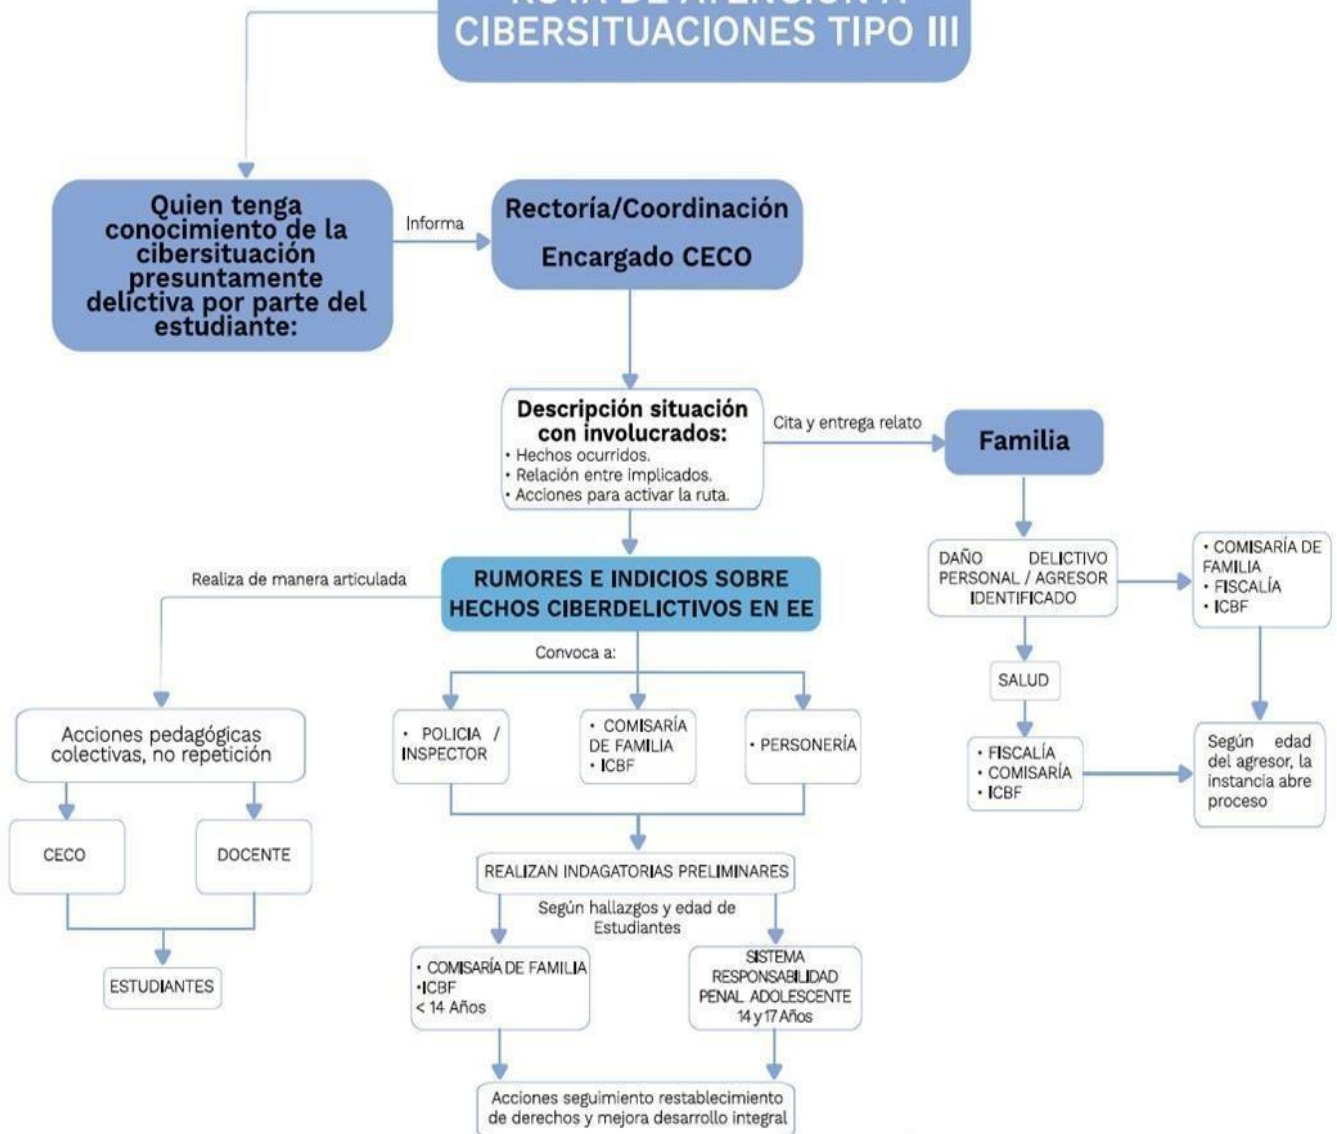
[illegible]
CIBERSITUACIONES TIPO III

Quien tenga conocimiento de la cibersituación presuntamente delictiva por parte del estudiante:

Informa

Rectoría/Coordinación
Encargado CECO

Descripción situación con involucrados:
• Hechos ocurridos.
• Relación entre implicados.
• Acciones para activar la ruta.

Cita y entrega relato

Familia

RUMORES E INDICIOS SOBRE HECHOS CIBERDELICTIVOS EN EE

Realiza de manera articulada

Acciones pedagógicas colectivas, no repetición

CECO

DOCENTE

ESTUDIANTES

Convoca a:

• POLICIA / INSPECTOR

• COMISARÍA DE FAMILIA
• ICBF

• PERSONERÍA

REALIZAN INDAGATORIAS PRELIMINARES

Según hallazgos y edad de Estudiantes

• COMISARÍA DE FAMILIA
•ICBF
< 14 Años

SISTEMA RESPONSABILIDAD PENAL ADOLESCENTE
14 y 17 Años

Acciones seguimiento restablecimiento de derechos y mejora desarrollo integral

DAÑO DELICTIVO PERSONAL / AGRESOR IDENTIFICADO

• COMISARÍA DE FAMILIA
• FISCALÍA
• ICBF

SALUD

• FISCALÍA
• COMISARÍA
• ICBF

Según edad del agresor, la instancia abre proceso